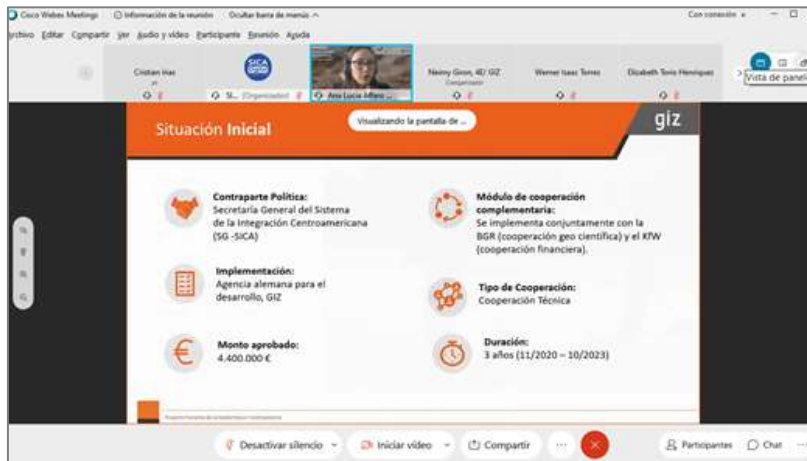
Cisco Webex Meetings  Información de la reunión  Ocultar barra de menús ^  Con conexión  —

Archivo  Editar  Compartir  Ver  Audio y vídeo  Participante  Reunión  Ayuda

Cristian Has  SICA  SI... (Organizador)  Ana Lucía Alfaro ...  Neimy Giron, 4E/ GIZ  Werner Isaac Torres  Elizabeth Torio Henriquez  Vista de panel

Visualizando la pantalla de ...

Situación Inicial

giz

Contraparte Política:
Secretaría General del Sistema de la Integración Centroamericana (SG -SICA)

Implementación:
Agencia alemana para el desarrollo, GIZ

Monto aprobado:
4.400.000 €

Módulo de cooperación complementaria:
Se implementa conjuntamente con la BGR (cooperación geo científica) y el KfW (cooperación financiera).

Tipo de Cooperación:
Cooperación Técnica

Duración:
3 años (11/2020 – 10/2023)

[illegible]

Desactivar silencio  Iniciar vídeo  Compartir  ...  Participantes  Chat  ...